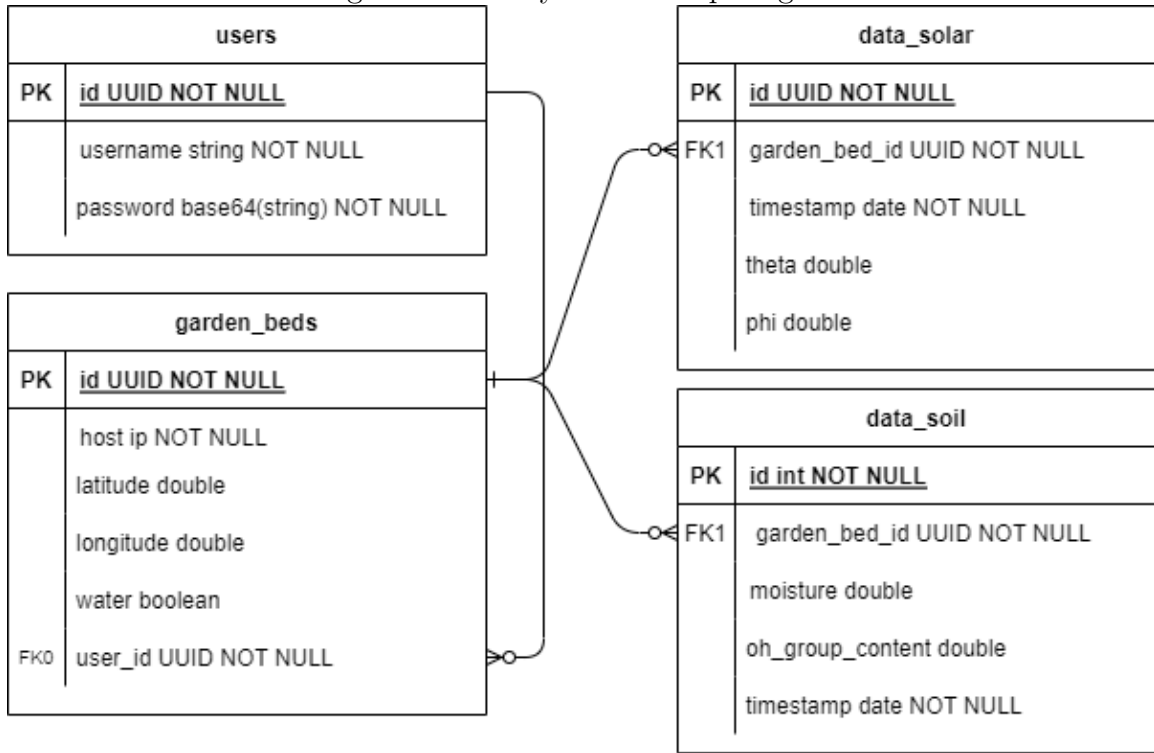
users

| PK | id UUID NOT NULL |
|---|---|
| | username string NOT NULL |
| | password base64(string) NOT NULL |

garden_beds

| PK | id UUID NOT NULL |
|---|---|
| | host ip NOT NULL |
| | latitude double |
| | longitude double |
| | water boolean |
| FK0 | user_id UUID NOT NULL |

data_solar

| PK | id UUID NOT NULL |
|---|---|
| FK1 | garden_bed_id UUID NOT NULL |
| | timestamp date NOT NULL |
| | theta double |
| | phi double |

data_soil

| PK | id int NOT NULL |
|---|---|
| FK1 | garden_bed_id UUID NOT NULL |
| | moisture double |
| | oh_group_content double |
| | timestamp date NOT NULL |